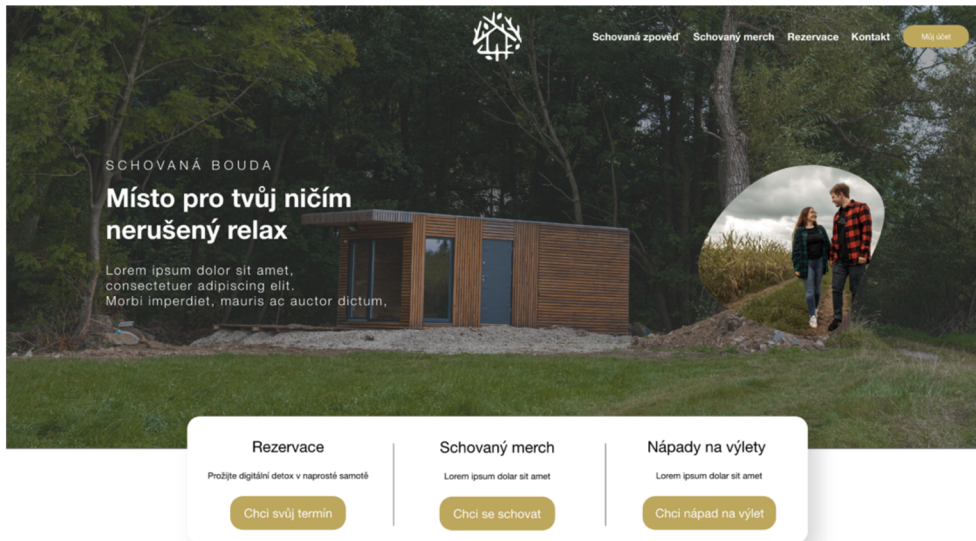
Schovaná zpověď Schovaný merch Rezervace Kontakt Můj účet

SCHOVANÁ BOUDA

Místo pro tvůj ničím nerušený relax

Lorem ipsum dolor sit amet, consectetuer adipiscing elit. Morbi imperdiet, mauris ac auctor dictum,

Rezervace

Prožijte digitální detox v naprosté samotě

Chci svůj termín

Schovaný merch

Lorem ipsum dolar sit amet

Chci se schovat

Nápady na výlety

Lorem ipsum dolar sit amet

Chci nápad na výlet